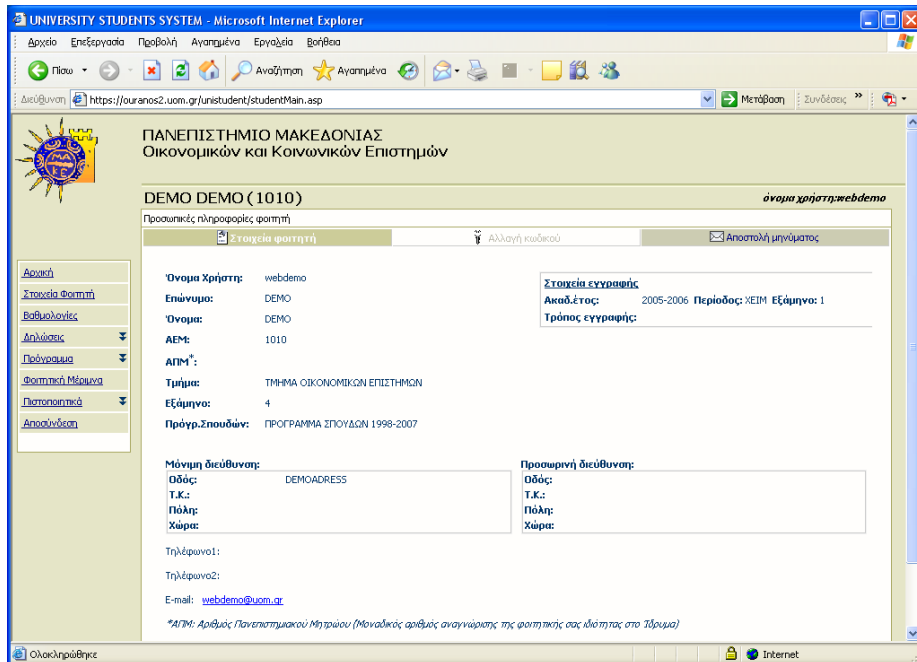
UNIVERSITY STUDENTS SYSTEM - Microsoft Internet Explorer

Αρχείο Επεξεργασία Προβολή Αγαπημένα Εργαλεία Βοήθεια

Πίσω Αναζήτηση Αγαπημένα

Διεύθυνση https://ouranos2.uom.gr/unistudent/studentMain.asp Μετάβαση Συνδέσεις

ΠΑΝΕΠΙΣΤΗΜΙΟ ΜΑΚΕΔΟΝΙΑΣ
Οικονομικών και Κοινωνικών Επιστημών

DEMO DEMO (1010)

όνομα χρήστη:webdemo

Προσωπικές πληροφορίες φοιτητή

Στοιχεία φοιτητή | Αλλαγή κωδικού | Αποστολή μηνύματος

Αρχική
Στοιχεία Φοιτητή
Βαθμολογίες
Δηλώσεις
Πρόγραμμα
Φοιτητική Μέριμνα
Πιστοποιητικά
Αποσύνδεση

Όνομα Χρήστη: webdemo
Επώνυμο: DEMO
Όνομα: DEMO
ΑΕΜ: 1010
ΑΠΜ*:
Τμήμα: ΤΜΗΜΑ ΟΙΚΟΝΟΜΙΚΩΝ ΕΠΙΣΤΗΜΩΝ
Εξάμηνο: 4
Πρόγρ.Σπουδών: ΠΡΟΓΡΑΜΜΑ ΣΠΟΥΔΩΝ 1998-2007

Στοιχεία εγγραφής
Ακαδ.έτος: 2005-2006 Περίοδος: ΧΕΙΜ Εξάμηνο: 1
Τρόπος εγγραφής:

Μόνιμη διεύθυνση:
Οδός: DEMOADRESS
Τ.Κ.:
Πόλη:
Χώρα:

Προσωρινή διεύθυνση:
Οδός:
Τ.Κ.:
Πόλη:
Χώρα:

Τηλέφωνο1:

Τηλέφωνο2:

E-mail: webdemo@uom.gr

*ΑΠΜ: Αριθμός Πανεπιστημιακού Μητρώου (Μοναδικός αριθμός αναγνώρισης της φοιτητικής σας ιδιότητας στο Ίδρυμα)

Ολοκληρώθηκε Internet